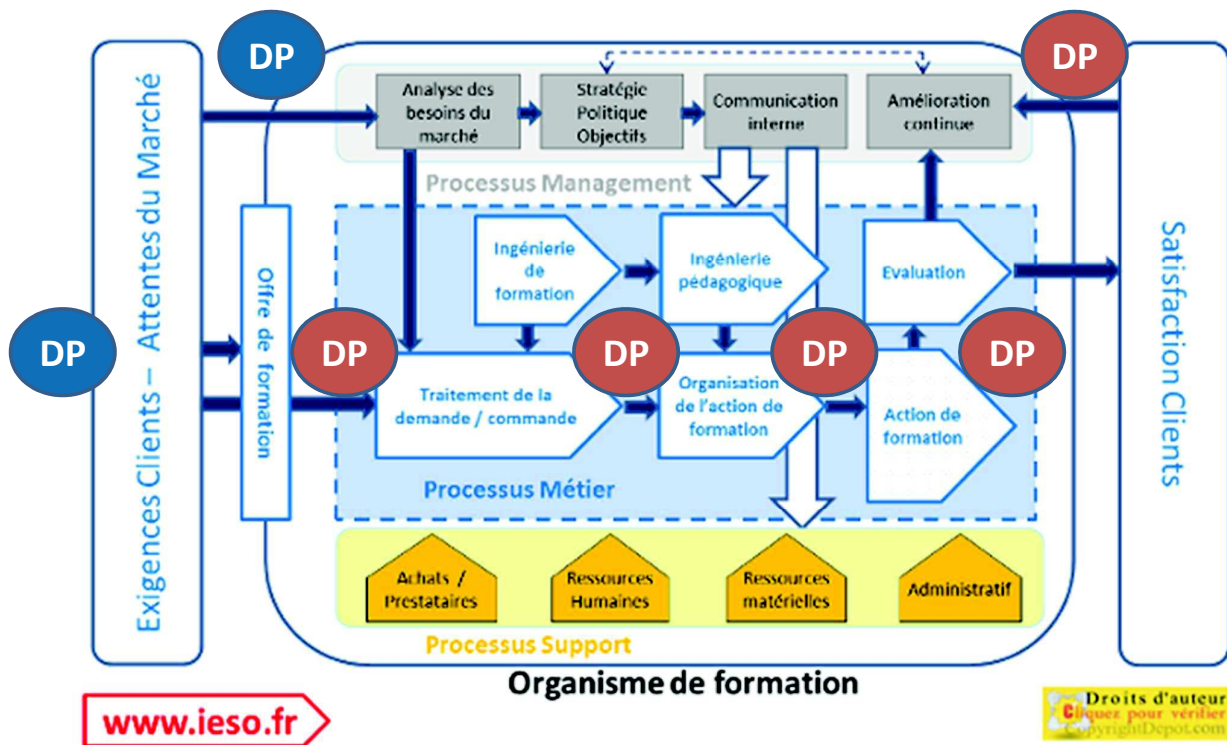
DP

DP

Exigences Clients – Attentes du Marché

DP

Analyse des besoins du marché

Stratégie Politique Objectifs

Communication interne

Amélioration continue

Processus Management

Offre de formation

Ingénierie de formation

Ingénierie pédagogique

Evaluation

DP

DP

DP

DP

Traitement de la demande / commande

Organisation de l'action de formation

Action de formation

Processus Métier

Satisfaction Clients

Achats / Prestataires

Ressources Humaines

Ressources matérielles

Administratif

Processus Support

Organisme de formation

www.ieso.fr

Droits d'auteur
Cliquez pour vérifier
CopyrightDepot.com